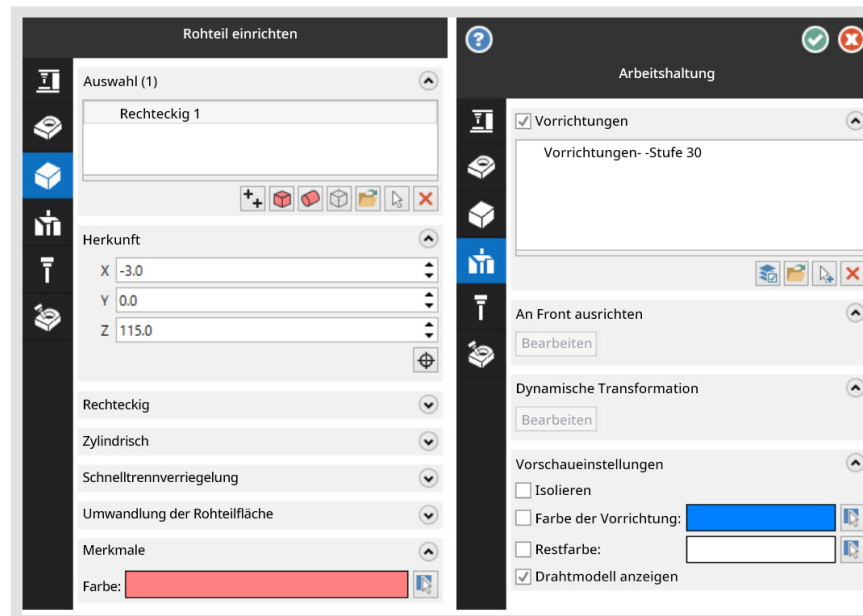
Rohteil einrichten

Auswahl (1)

Rechteckig 1

Herkunft

X -3.0

Y 0.0

Z 115.0

Rechteckig

Zylindrisch

Schnelltrennverriegelung

Umwandlung der Rohteilfläche

Merkmale

Farbe:

Arbeitshaltung

Vorrichtungen

Vorrichtungen- -Stufe 30

An Front ausrichten

Bearbeiten

Dynamische Transformation

Bearbeiten

Vorschaueinstellungen

Isolieren

Farbe der Vorrichtung:

Restfarbe:

Drahtmodell anzeigen